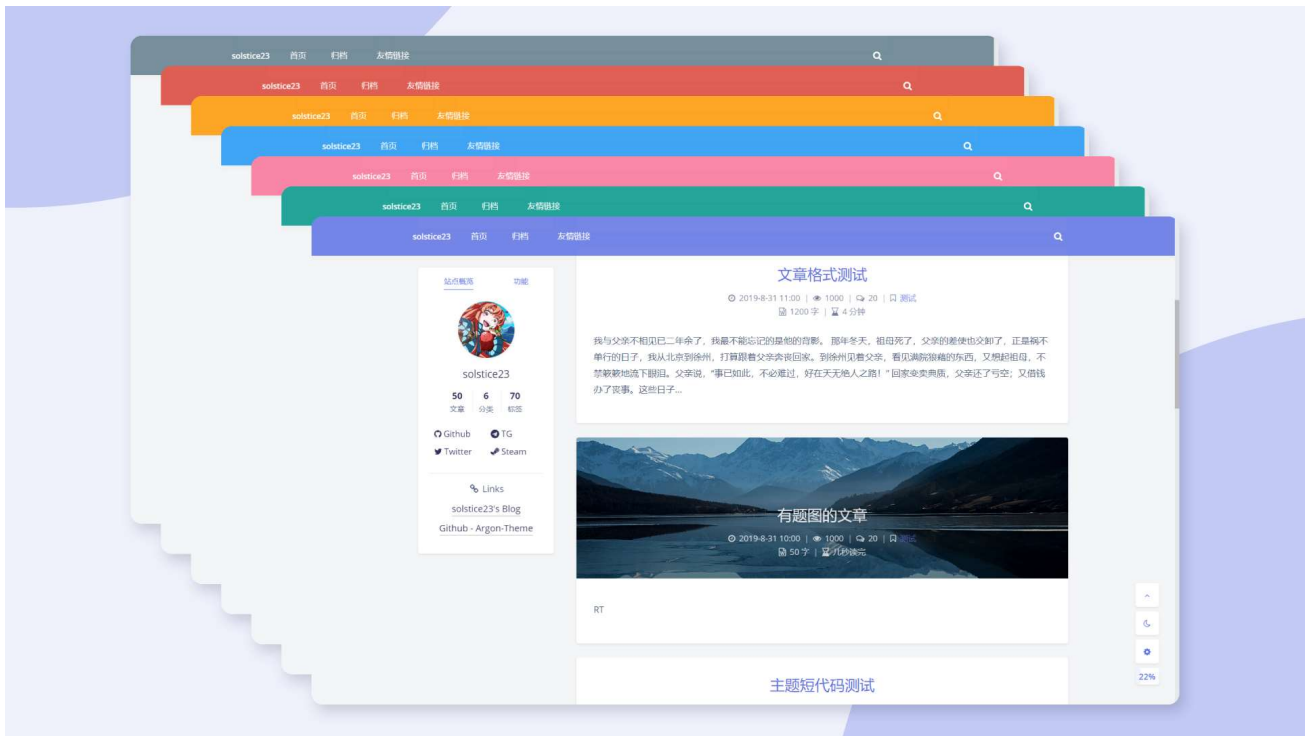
solstice23 首页 归档 友情链接

solstice23 首页 归档 友情链接

solstice23 首页 归档 友情链接

solstice23 首页 归档 友情链接

solstice23 首页 归档 友情链接

solstice23 首页 归档 友情链接

solstice23 首页 归档 友情链接

站点概览 功能

solstice23

50 文章 | 6 分类 | 70 标签

Github TG
Twitter Steam

Links
solstice23's Blog
Github - Argon-Theme

文章格式测试

2019-8-31 11:00 | 1000 | 20 | 测试
1200 字 | 4 分钟

我与父亲不相见已二年余了，我最不能忘记的是他的背影。那年冬天，祖母死了，父亲的差使也交卸了，正是祸不单行的日子，我从北京到徐州，打算跟着父亲奔丧回家。到徐州见着父亲，看见满院狼藉的东西，又想起祖母，不禁簌簌地流下眼泪。父亲说，"事已如此，不必难过，好在天无绝人之路！"回家变卖典质，父亲还了亏空；又借钱办了丧事。这些日子...

有题图的文章

2019-8-31 10:00 | 1000 | 20 | 测试
50 字 | 几秒读完

RT

主题短代码测试

22%